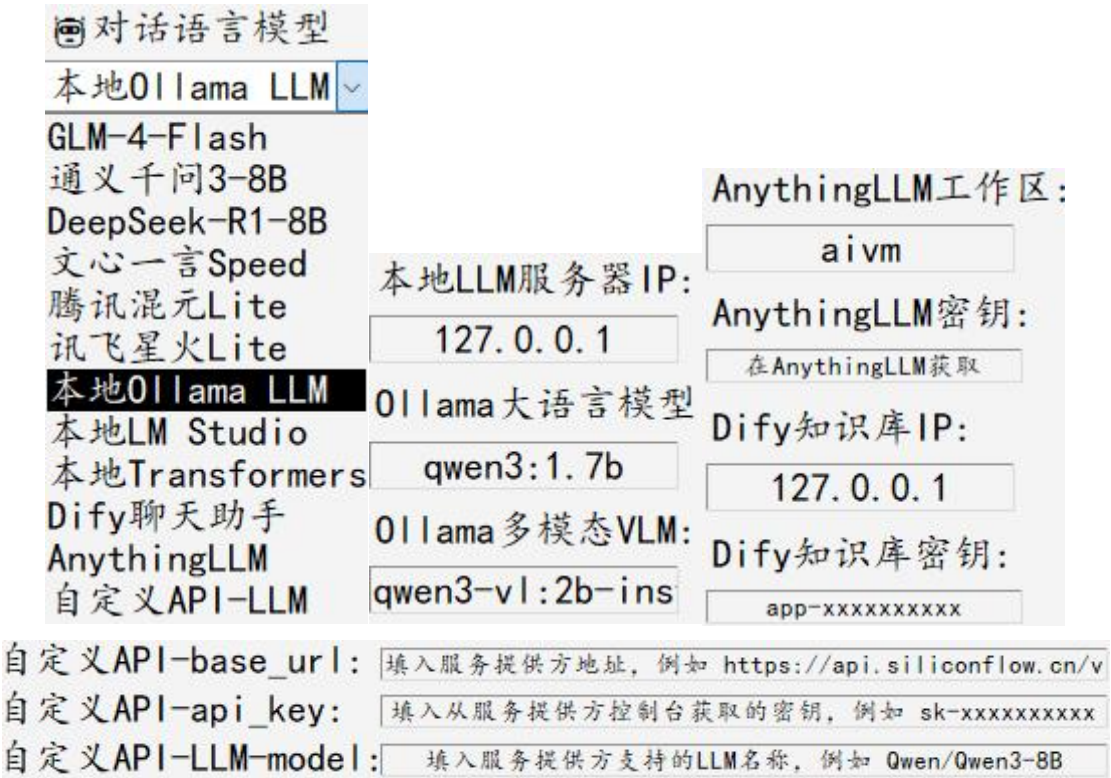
对话语言模型

本地Ollama LLM

GLM-4-Flash
通义千问3-8B
DeepSeek-R1-8B
文心一言Speed
腾讯混元Lite
讯飞星火Lite
本地Ollama LLM
本地LM Studio
本地Transformers
Dify聊天助手
AnythingLLM
自定义API-LLM

本地LLM服务器IP:
127.0.0.1
Ollama大语言模型
qwen3:1.7b
Ollama多模态VLM:
qwen3-vl:2b-ins

AnythingLLM工作区:
aivm
AnythingLLM密钥:
在AnythingLLM获取
Dify知识库IP:
127.0.0.1
Dify知识库密钥:
app-xxxxxxxxxx

自定义API-base_url: 填入服务提供方地址, 例如 https://api.siliconflow.cn/v
自定义API-api_key: 填入从服务提供方控制台获取的密钥, 例如 sk-xxxxxxxxxx
自定义API-LLM-model: 填入服务提供方支持的LLM名称, 例如 Qwen/Qwen3-8B